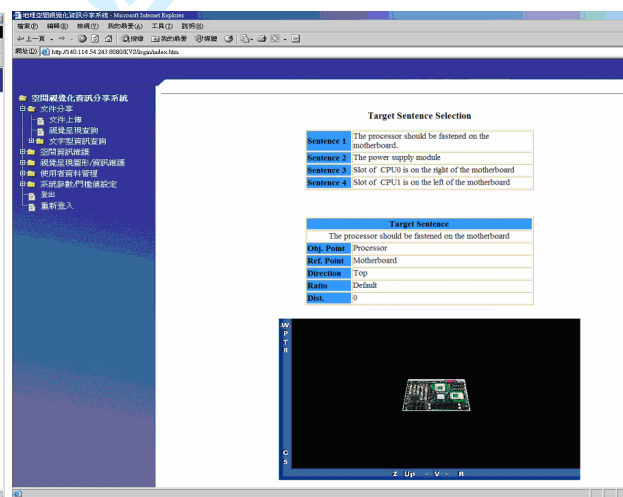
地理空間視覺化資訊分享系統 - Microsoft Internet Explorer

檔案(F) 編輯(E) 檢視(V) 我的最愛(A) 工具(T) 說明(H)

上一頁 · 搜尋 我的最愛 媒體

網址(D) http://140.114.54.243:8080/KVS/login/index.htm

空間視覺化資訊分享系統
文件分享
文件上傳
視覺呈現查詢
文字型資訊查詢
空間資訊維護
視覺呈現圖形/資訊維護
使用者資料管理
系統參數/門檻值設定
登出
重新登入

Target Sentence Selection

| Sentence 1 | The processor should be fastened on the motherboard. |
|---|---|
| Sentence 2 | The power supply module |
| Sentence 3 | Slot of CPU0 is on the right of the motherboard |
| Sentence 4 | Slot of CPU1 is on the left of the motherboard |

| Target Sentence | |
|---|---|
| The processor should be fastened on the motherboard | |
| Obj. Point | Processor |
| Ref. Point | Motherboard |
| Direction | Top |
| Ratio | Default |
| Dist. | 0 |

W
P
T
R

G
S

Z Up V R